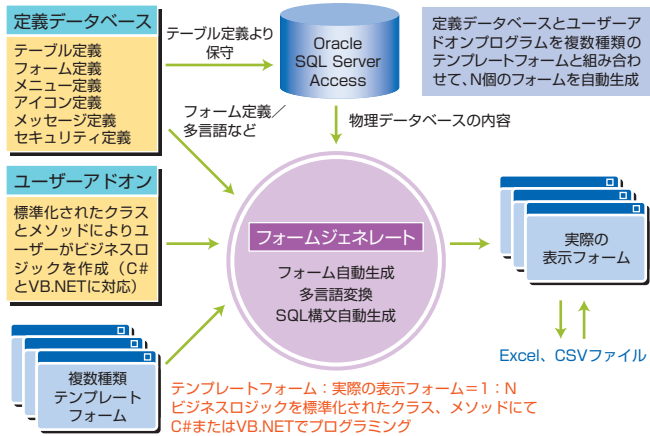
定義データベース

テーブル定義
フォーム定義
メニュー定義
アイコン定義
メッセージ定義
セキュリティ定義

テーブル定義より保守

Oracle
SQL Server
Access

定義データベースとユーザーアドオンプログラムを複数種類のテンプレートフォームと組み合わせて、N個のフォームを自動生成

フォーム定義／多言語など

物理データベースの内容

ユーザーアドオン

標準化されたクラスとメソッドによりユーザーがビジネスロジックを作成（C#とVB.NETに対応）

フォームジェネレート

フォーム自動生成
多言語変換
SQL構文自動生成

実際の表示フォーム

Excel、CSVファイル

複数種類テンプレートフォーム

テンプレートフォーム：実際の表示フォーム＝1：N
ビジネスロジックを標準化されたクラス、メソッドにてC#またはVB.NETでプログラミング